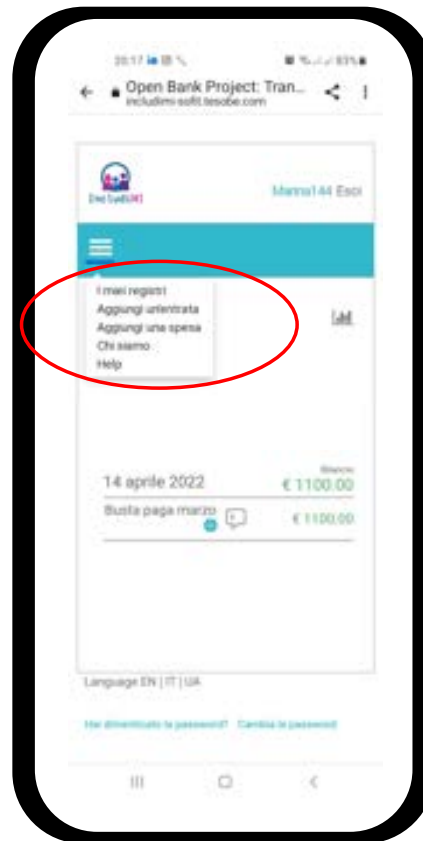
20:17 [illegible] 93%

Open Bank Project: Tran...
includimi-sofit.tesobe.com

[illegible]

Marina144 Esci

I miei registri
Aggiungi un'entrata
Aggiungi una spesa
Chi siamo
Help

Bilancio
14 aprile 2022 € 1100.00
Busta paga marzo € 1100.00

Language EN | IT | UA

Hai dimenticato la password? Cambia la password